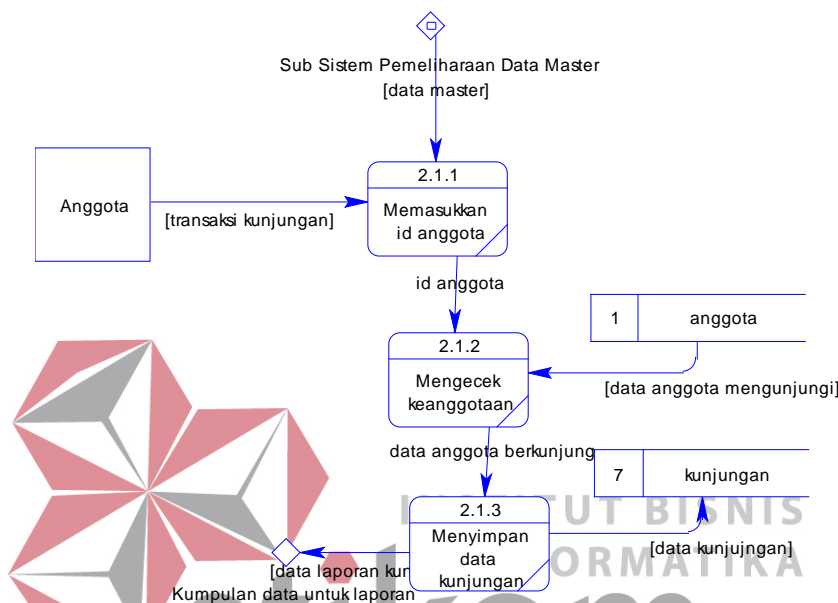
Sub Sistem Pemeliharaan Data Master
[data master]

Anggota

[transaksi kunjungan]

2.1.1

Memasukkan id anggota

id anggota

1

anggota

2.1.2

Mengecek keanggotaan

[data anggota mengunjungi]

data anggota berkunjung

7

kunjungan

2.1.3

Menyimpan data kunjungan

[data kunjujngan]

[data laporan kun

Kumpulan data untuk laporan

INSTITUT BISNIS

ORMATIKA